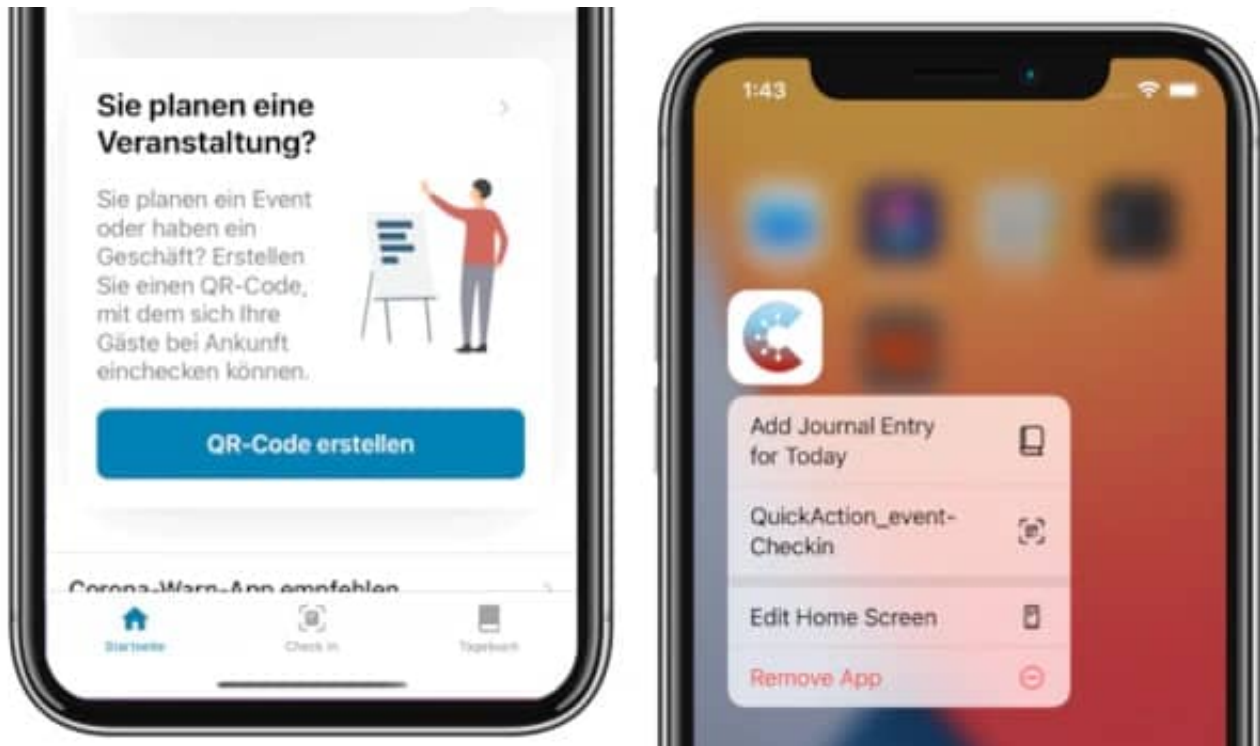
Sie planen eine Veranstaltung?

Sie planen ein Event oder haben ein Geschäft? Erstellen Sie einen QR-Code, mit dem sich Ihre Gäste bei Ankunft einchecken können.

QR-Code erstellen

Corona-Warn-App empfehlen

Startseite
Check in
Tagebuch

1:43

Add Journal Entry for Today

QuickAction_event-Checkin

Edit Home Screen

Remove App